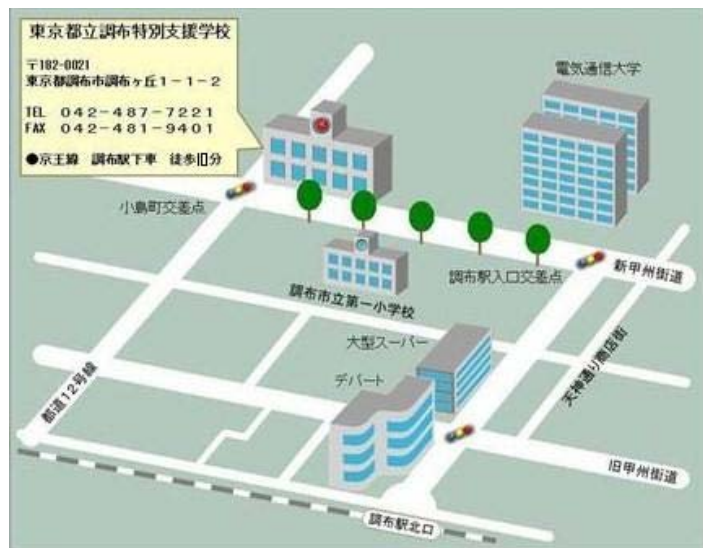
東京都立調布特別支援学校

〒182-0021
東京都調布市調布ヶ丘１−１−２

TEL　０４２−４８７−７２２１
FAX　０４２−４８１−９４０１

●京王線　調布駅下車　徒歩10分

電気通信大学

小島町交差点

調布駅入口交差点

新甲州街道

調布市立第一小学校

大型スーパー

デパート

都道12号線

天神通り商店街

旧甲州街道

調布駅北口